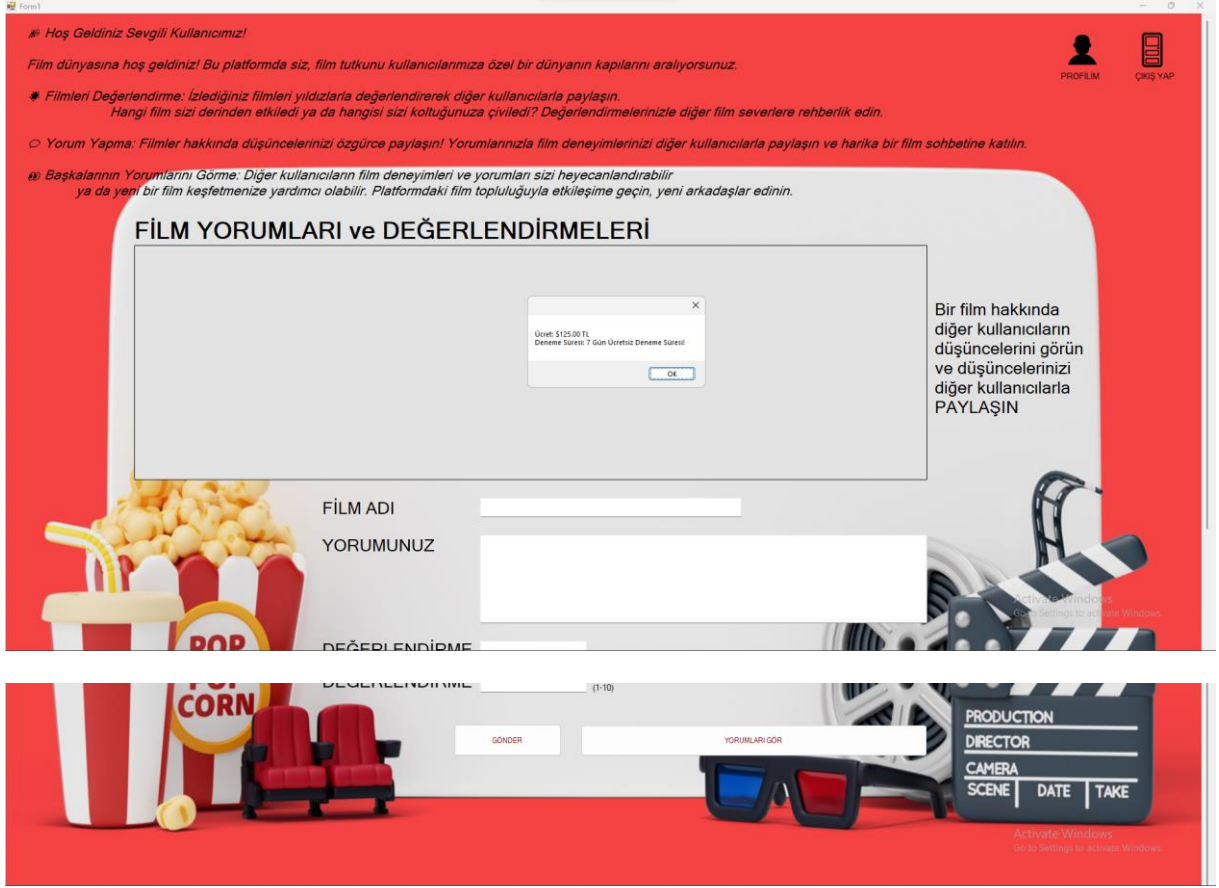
Form1

Hoş Geldiniz Sevgili Kullanıcımız!

Film dünyasına hoş geldiniz! Bu platformda siz, film tutkunu kullanıcılarımıza özel bir dünyanın kapılarını aralıyorsunuz.

Filmleri Değerlendirme: İzlediğiniz filmleri yıldızlarla değerlendirerek diğer kullanıcılarla paylaşın. Hangi film sizi derinden etkiledi ya da hangisi sizi koltuğunuza çiviledi? Değerlendirmelerinizle diğer film severlere rehberlik edin.

Yorum Yapma: Filmler hakkında düşüncelerinizi özgürce paylaşın! Yorumlarınızla film deneyimlerinizi diğer kullanıcılarla paylaşın ve harika bir film sohbetine katılın.

Başkalarının Yorumlarını Görme: Diğer kullanıcıların film deneyimleri ve yorumları sizi heyecanlandırabilir ya da yeni bir film keşfetmenize yardımcı olabilir. Platformdaki film topluluğuyla etkileşime geçin, yeni arkadaşlar edinin.

PROFILIM

ÇIKIŞ YAP

FİLM YORUMLARI ve DEĞERLENDİRMELERİ

Ücret: $125.00 TL
Deneme Süresi: 7 Gün Ücretsiz Deneme Süresi!

OK

Bir film hakkında diğer kullanıcıların düşüncelerini görün ve düşüncelerinizi diğer kullanıcılarla PAYLAŞIN

FİLM ADI

YORUMUNUZ

DEĞERLENDİRME

DEĞERLENDİRME

(1-10)

GÖNDER

YORUMLARI GÖR

POP CORN

PRODUCTION
DIRECTOR
CAMERA
SCENE DATE TAKE

Activate Windows
Go to Settings to activate Windows.

Activate Windows
Go to Settings to activate Windows.